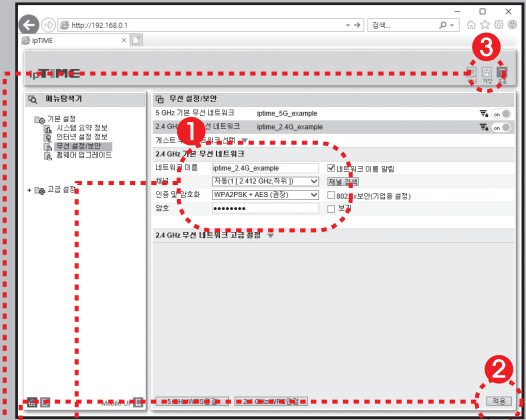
http://192.168.0.1

검색...

ipTIME

ipTIME

메뉴탐색기

기본 설정
시스템 요약 정보
인터넷 설정 정보
무선 설정/보안
펌웨어 업그레이드

고급 설정

무선 설정/보안

5 GHz 기본 무선 네트워크 iptime_5G_example on

2.4 GHz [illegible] 네트워크 iptime_2.4G_example on

게스트 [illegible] 설정

2.4 GHz 기본 무선 네트워크

네트워크 이름 iptime_2.4G_example
네트워크 이름 알림
채널 자동(1 [ 2.412 GHz,하위 ])
채널 검색
인증 및 암호화 WPA2PSK + AES (권장)
802.1x 보안(기업용 설정)
암호 ●●●●●●●●●
보기

2.4 GHz 무선 네트워크 고급 설정

적용

1
2
3